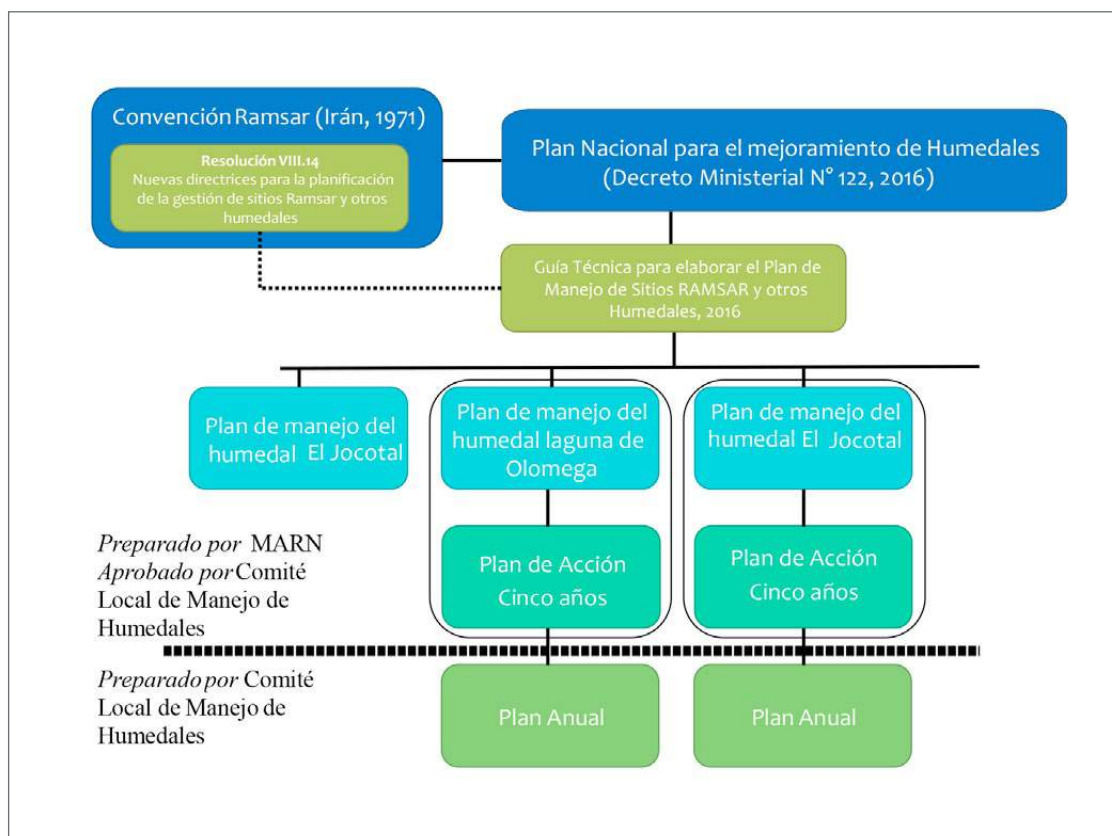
Convención Ramsar (Irán, 1971)

Resolución VIII.14
Nuevas directrices para la planificación de la gestión de sitios Ramsar y otros humedales

Plan Nacional para el mejoramiento de Humedales (Decreto Ministerial N° 122, 2016)

Guía Técnica para elaborar el Plan de Manejo de Sitios RAMSAR y otros Humedales, 2016

Plan de manejo del humedal El Jocotal

Plan de manejo del humedal laguna de Olomega

Plan de manejo del humedal El Jocotal

Preparado por MARN
Aprobado por Comité Local de Manejo de Humedales

Plan de Acción Cinco años

Plan de Acción Cinco años

Preparado por Comité Local de Manejo de Humedales

Plan Anual

Plan Anual